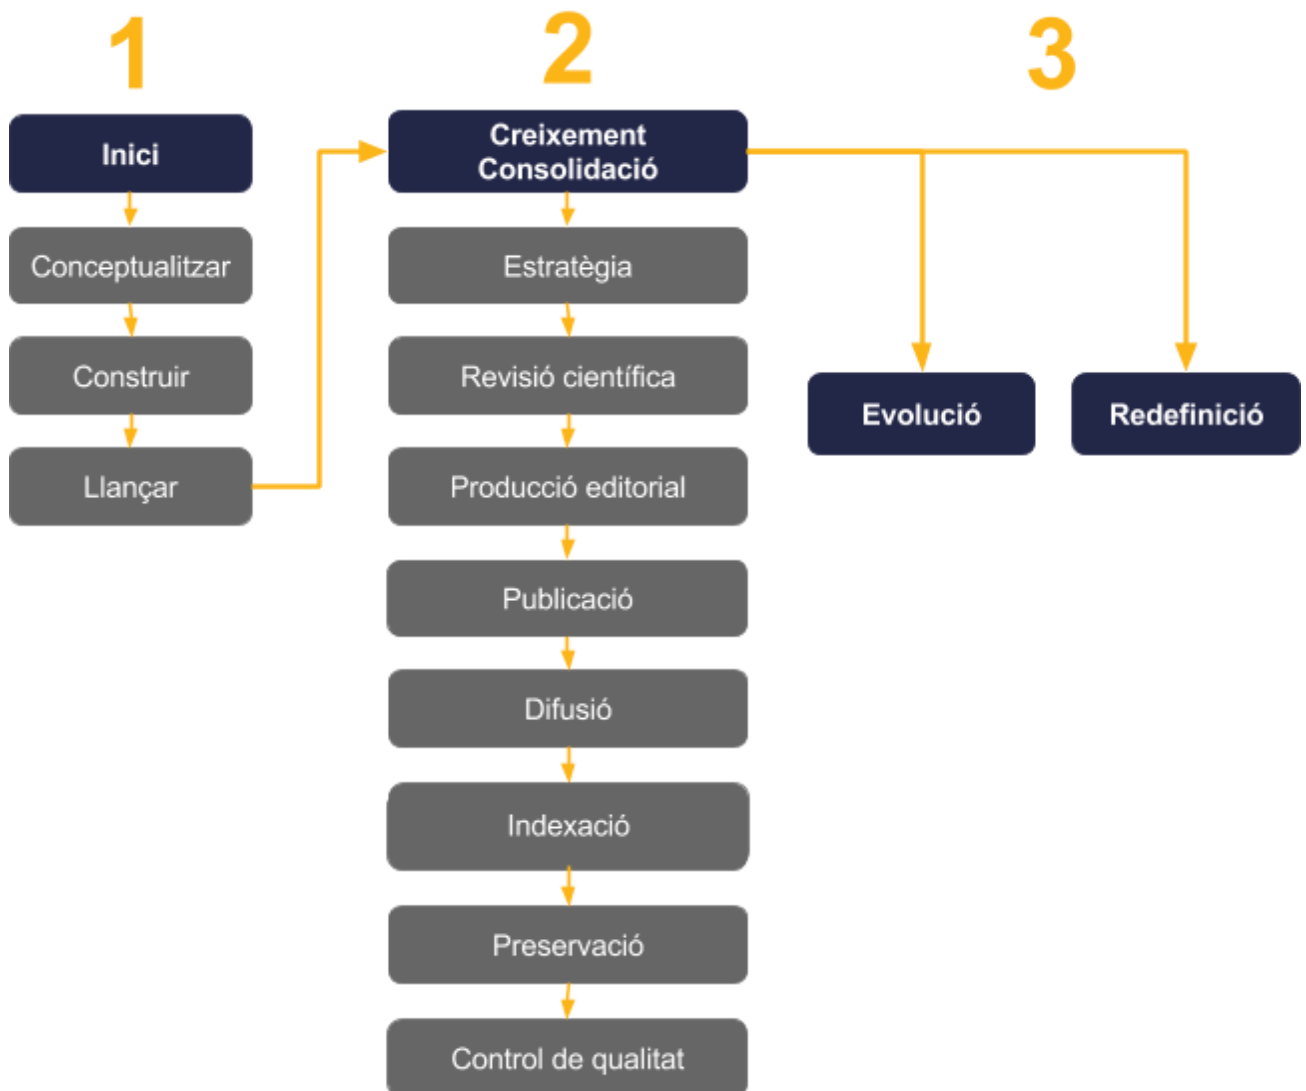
1

Inici

Conceptualitzar

Construir

Llançar

2

Creixement Consolidació

Estratègia

Revisió científica

Producció editorial

Publicació

Difusió

Indexació

Preservació

Control de qualitat

3

Evolució

Redefinició